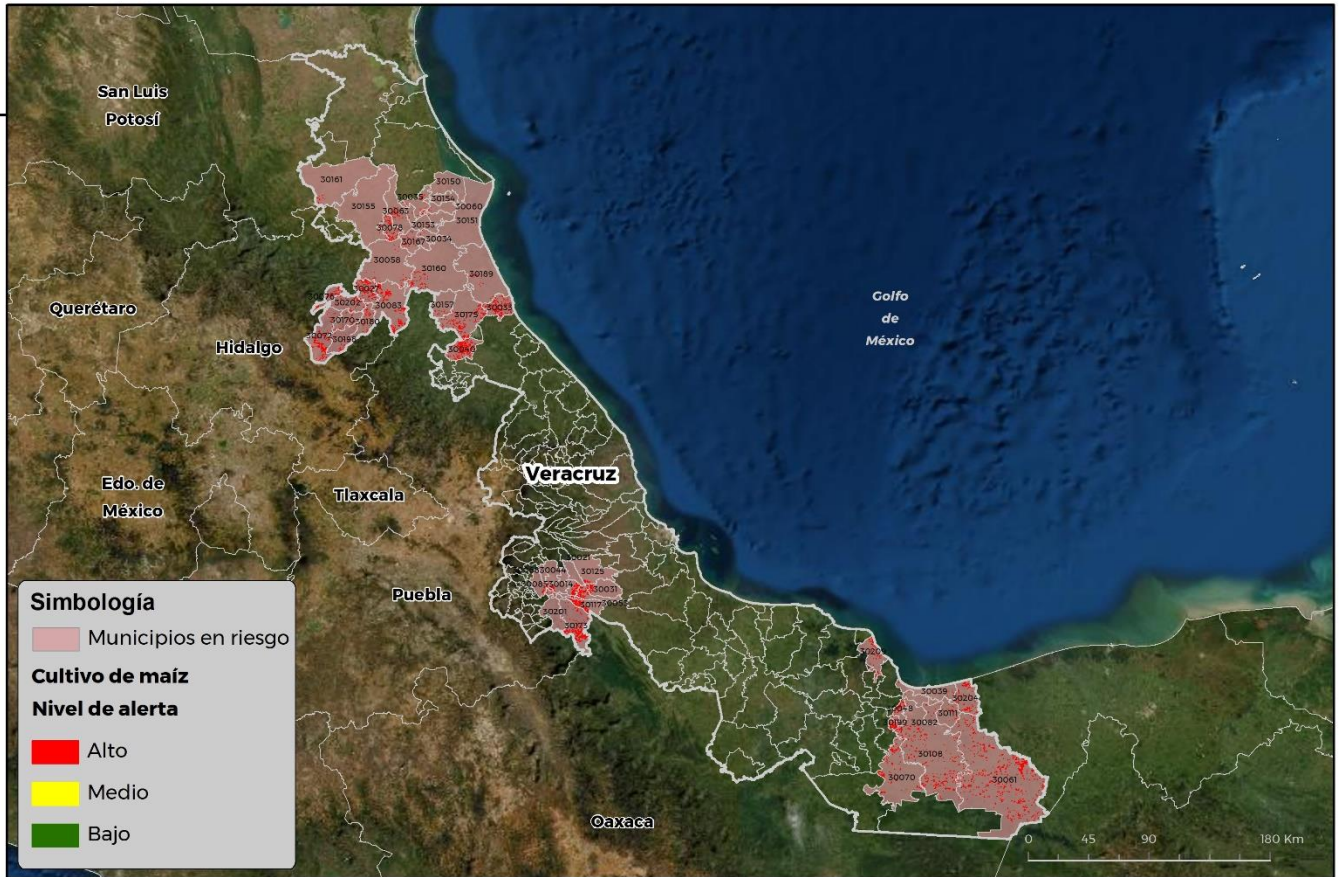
San Luis Potosí

30161
30150
30155
30154
30060
30063
30151
30073
30153
30034
30058
30160
30189
30157
30033
30175
30083
30170
30180
30198
30202

Querétaro

Hidalgo

Golfo de México

Veracruz

Edo. de México

Tlaxcala

30125
30031
30044
30014
30117
30201
30173

Puebla

30039
30204
30111
30082
30108
30070
30061

Oaxaca

Simbología
Municipios en riesgo
Cultivo de maíz
Nivel de alerta
Alto
Medio
Bajo

0 45 90 180 Km